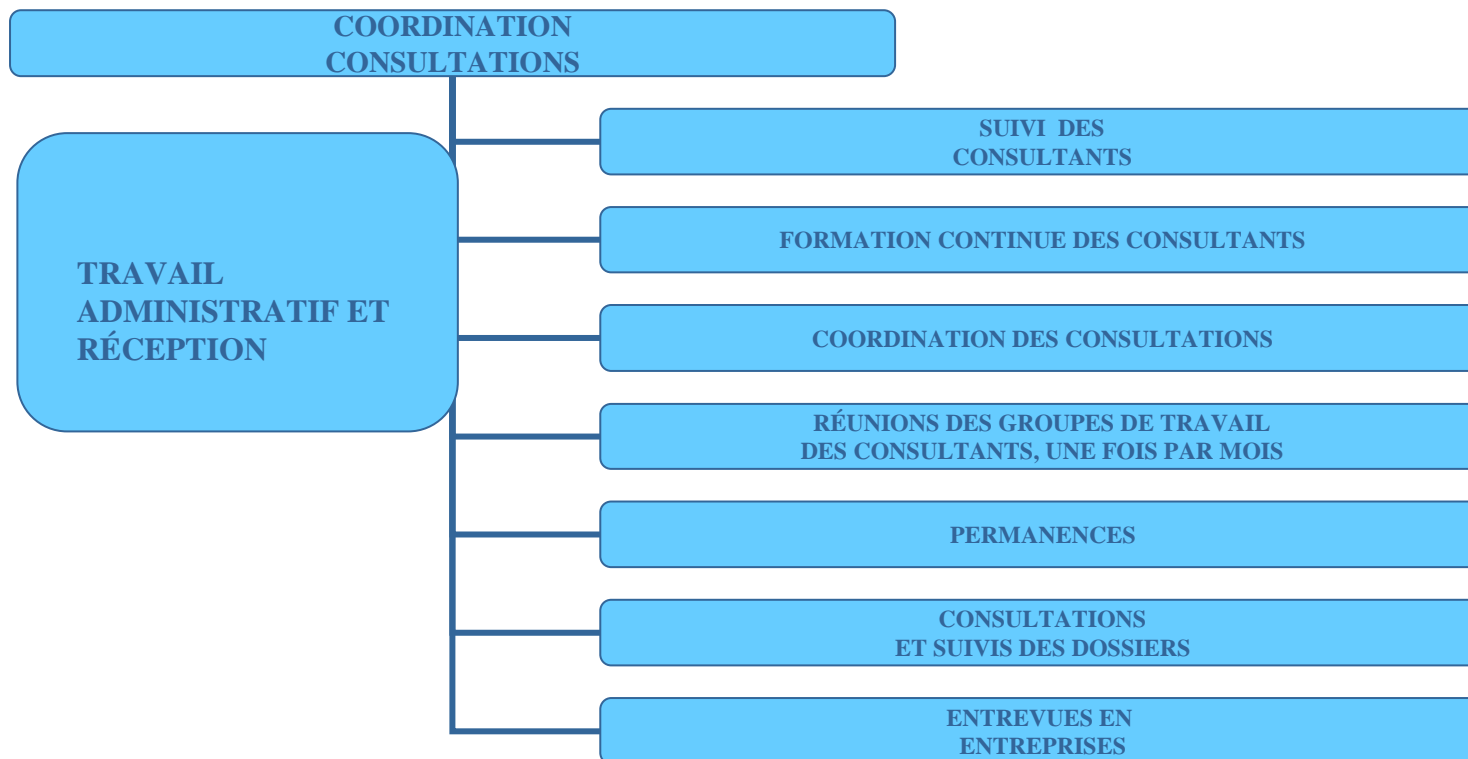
COORDINATION CONSULTATIONS

TRAVAIL ADMINISTRATIF ET RÉCEPTION

SUIVI DES CONSULTANTS

FORMATION CONTINUE DES CONSULTANTS

COORDINATION DES CONSULTATIONS

RÉUNIONS DES GROUPES DE TRAVAIL DES CONSULTANTS, UNE FOIS PAR MOIS

PERMANENCES

CONSULTATIONS ET SUIVIS DES DOSSIERS

ENTREVUES EN ENTREPRISES